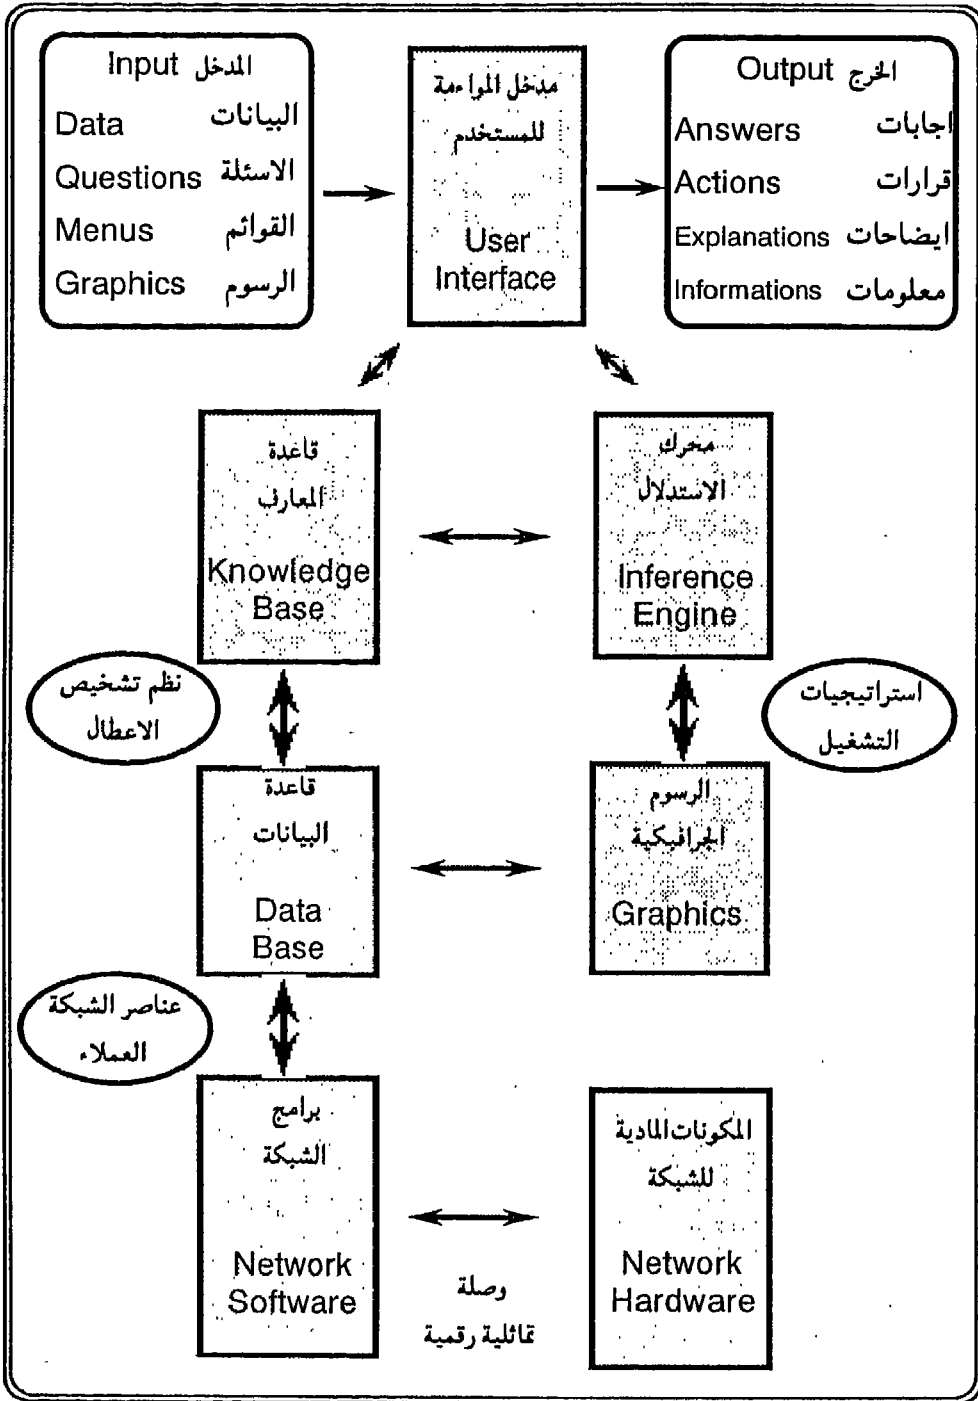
Input المدخل
Data البيانات
Questions الاسئلة
Menus القوائم
Graphics الرسوم

مدخل المواءمة للمستخدم
User Interface

Output الخرج
Answers اجابات
Actions قرارات
Explanations ايضاحات
Informations معلومات

قاعدة المعارف
Knowledge Base

محرك الاستدلال
Inference Engine

نظم تشخيص الاعطال

استراتيجيات التشغيل

قاعدة البيانات
Data Base

الرسوم الجرافيكية
Graphics

عناصر الشبكة العملاء

برامج الشبكة
Network Software

وصلة تماثلية رقمية

المكونات المادية للشبكة
Network Hardware